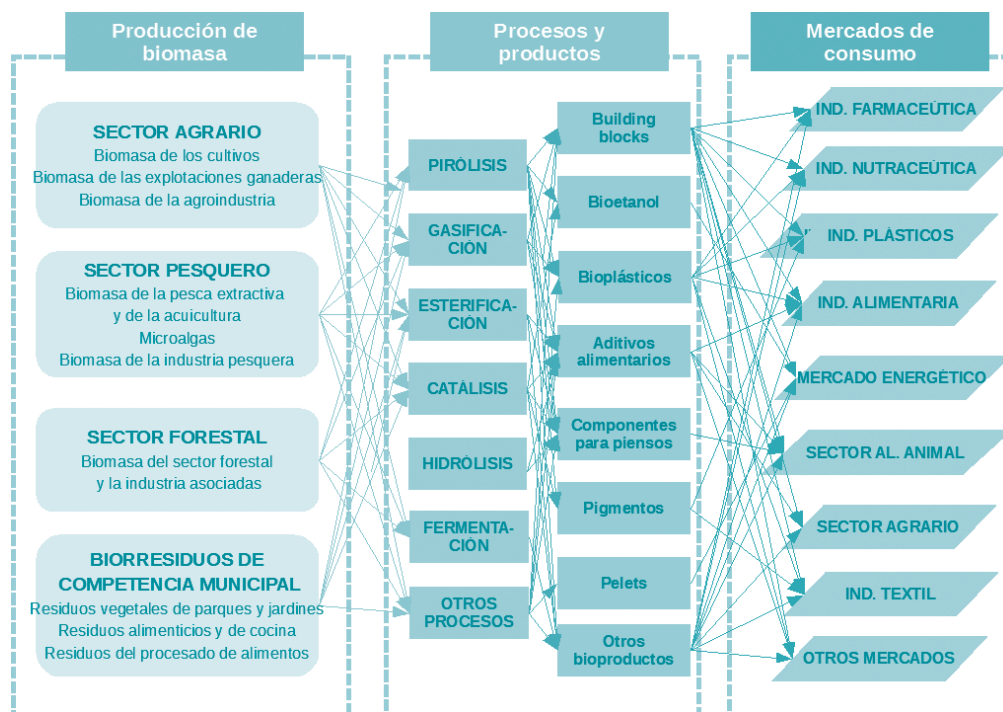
Producción de biomasa

Procesos y productos

Mercados de consumo

SECTOR AGRARIO
Biomasa de los cultivos
Biomasa de las explotaciones ganaderas
Biomasa de la agroindustria

SECTOR PESQUERO
Biomasa de la pesca extractiva y de la acuicultura
Microalgas
Biomasa de la industria pesquera

SECTOR FORESTAL
Biomasa del sector forestal y la industria asociadas

BIORRESIDUOS DE COMPETENCIA MUNICIPAL
Residuos vegetales de parques y jardines
Residuos alimenticios y de cocina
Residuos del procesado de alimentos

PIRÓLISIS

GASIFICACIÓN

ESTERIFICACIÓN

CATÁLISIS

HIDRÓLISIS

FERMENTACIÓN

OTROS PROCESOS

Building blocks

Bioetanol

Bioplásticos

Aditivos alimentarios

Componentes para piensos

Pigmentos

Pelets

Otros bioproductos

IND. FARMACEÚTICA

IND. NUTRACEÚTICA

IND. PLÁSTICOS

IND. ALIMENTARIA

MERCADO ENERGÉTICO

SECTOR AL. ANIMAL

SECTOR AGRARIO

IND. TEXTIL

OTROS MERCADOS